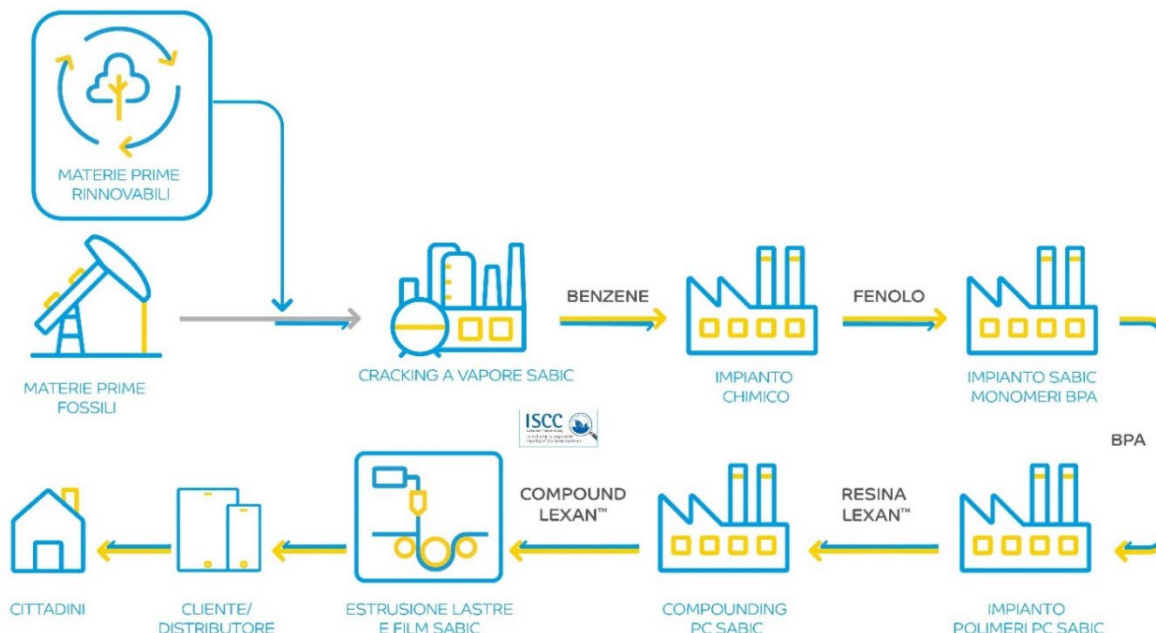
MATERIE PRIME RINNOVABILI

MATERIE PRIME FOSSILI

CRACKING A VAPORE SABIC

BENZENE

IMPIANTO CHIMICO

FENOLO

IMPIANTO SABIC MONOMERI BPA

BPA

ISCC

IMPIANTO POLIMERI PC SABIC

RESINA LEXAN™

COMPOUNDING PC SABIC

COMPOUND LEXAN™

ESTRUSIONE LASTRE E FILM SABIC

CLIENTE/ DISTRIBUTORE

CITTADINI